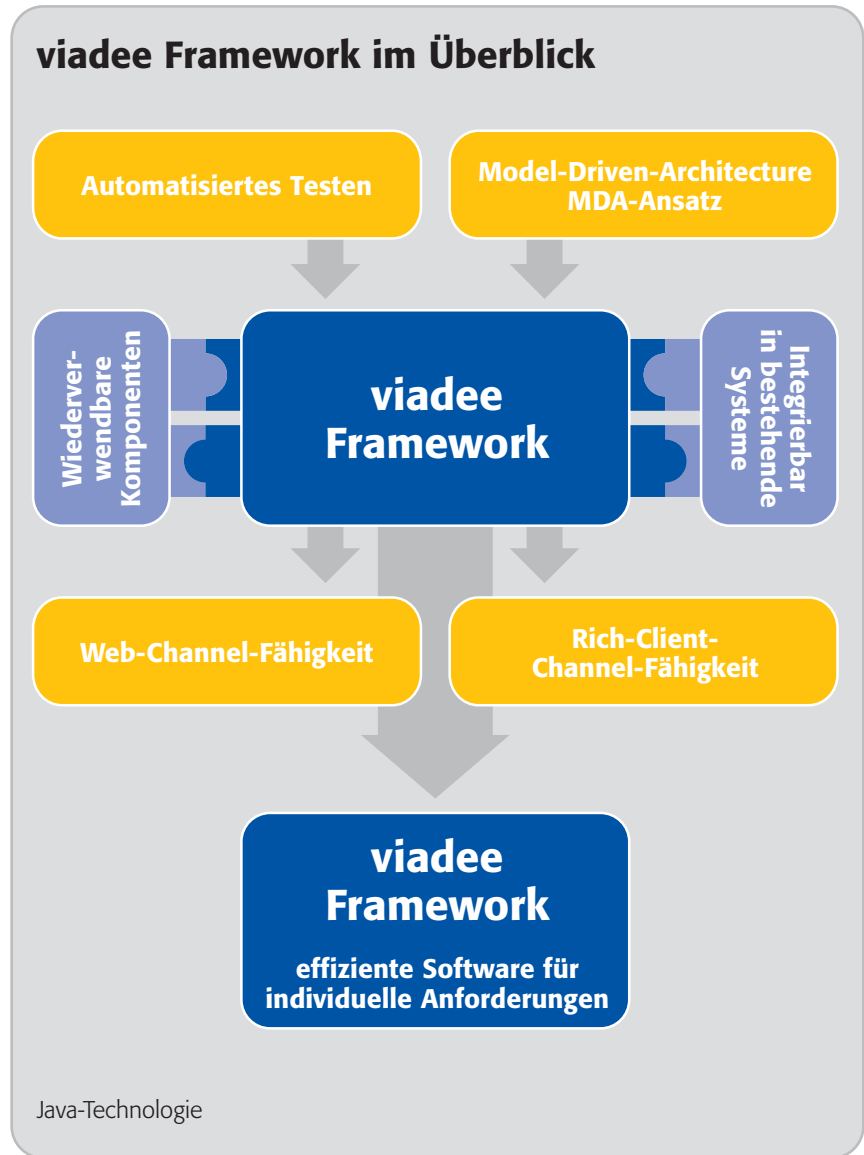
viadee Framework im Überblick

Automatisiertes Testen

Model-Driven-Architecture MDA-Ansatz

Wiederverwendbare Komponenten

viadee Framework

Integrierbar in bestehende Systeme

Web-Channel-Fähigkeit

Rich-Client-Channel-Fähigkeit

viadee Framework

effiziente Software für individuelle Anforderungen

Java-Technologie